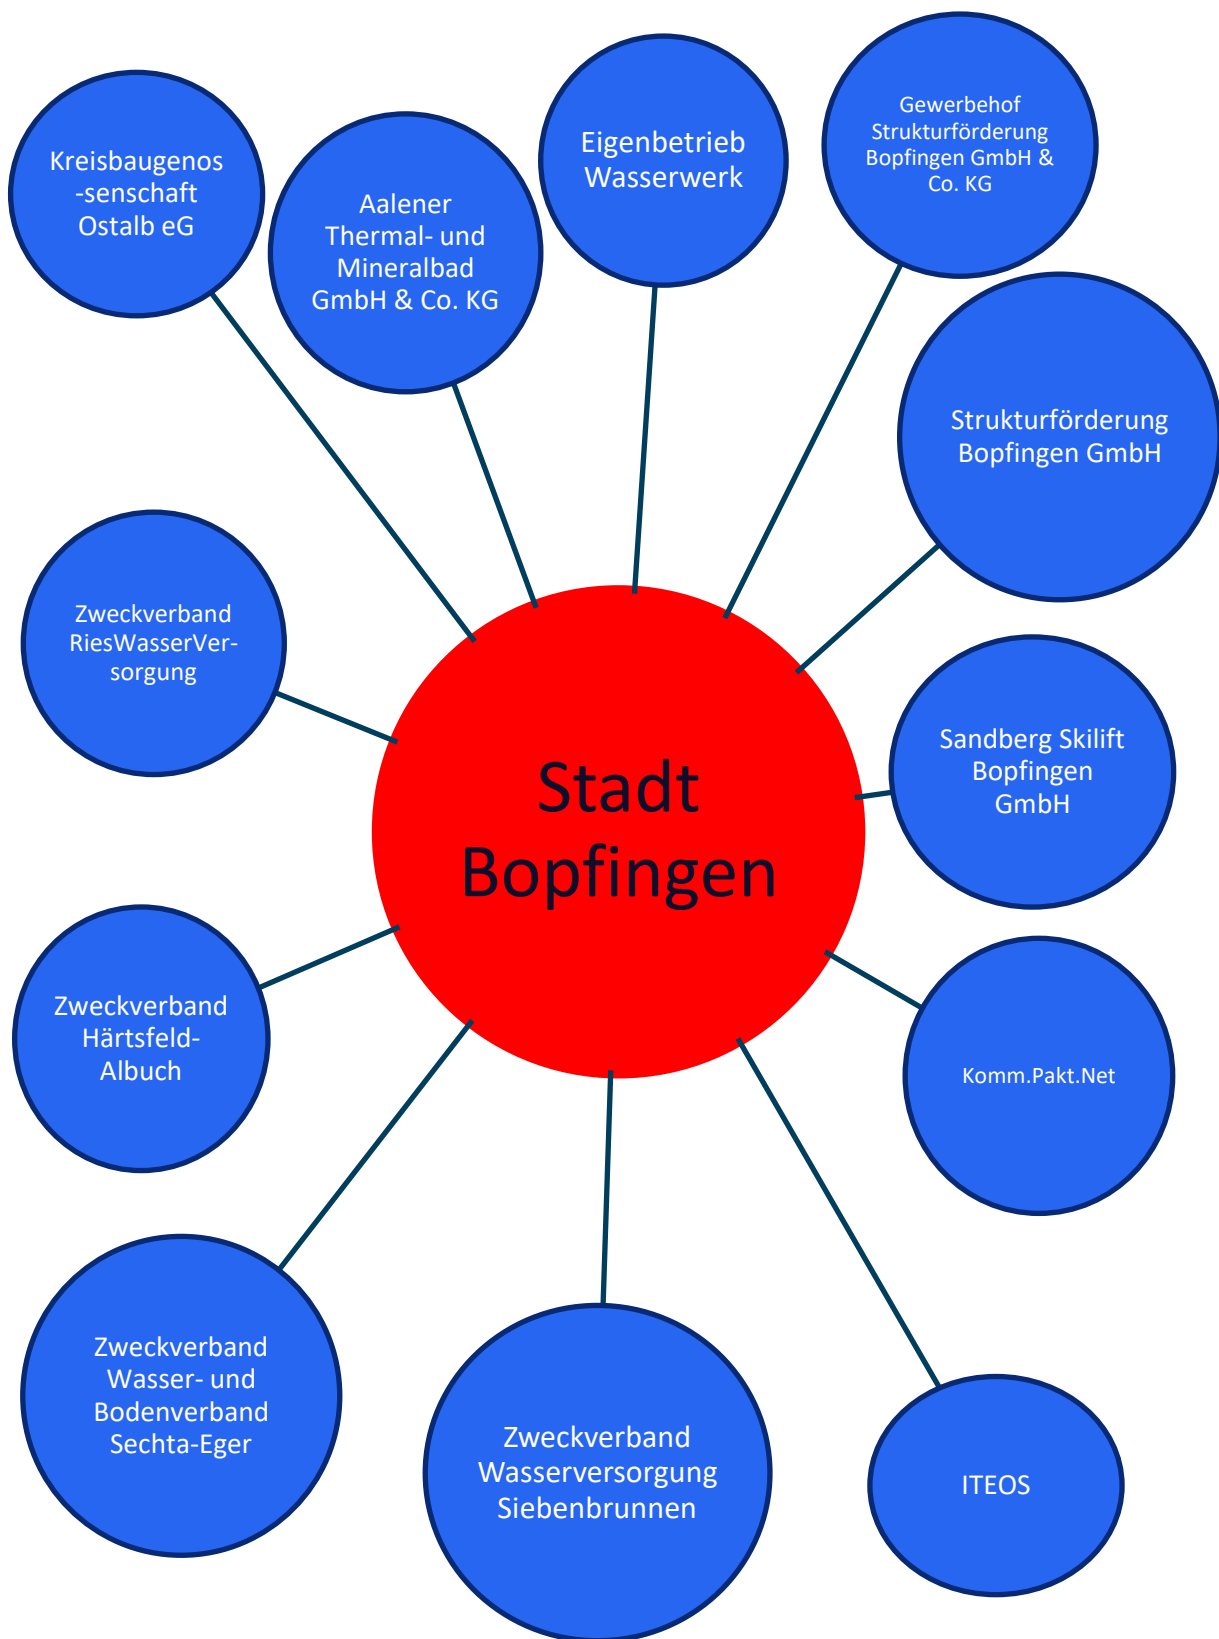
Kreisbaugenos-senschaft Ostalb eG

Aalener Thermal- und Mineralbad GmbH & Co. KG

Eigenbetrieb Wasserwerk

Gewerbehof Strukturförderung Bopfingen GmbH & Co. KG

Strukturförderung Bopfingen GmbH

Zweckverband RiesWasserVer-sorgung

Stadt Bopfingen

Sandberg Skilift Bopfingen GmbH

Zweckverband Härtsfeld-Albuch

Komm.Pakt.Net

Zweckverband Wasser- und Bodenverband Sechta-Eger

Zweckverband Wasserversorgung Siebenbrunnen

ITEOS